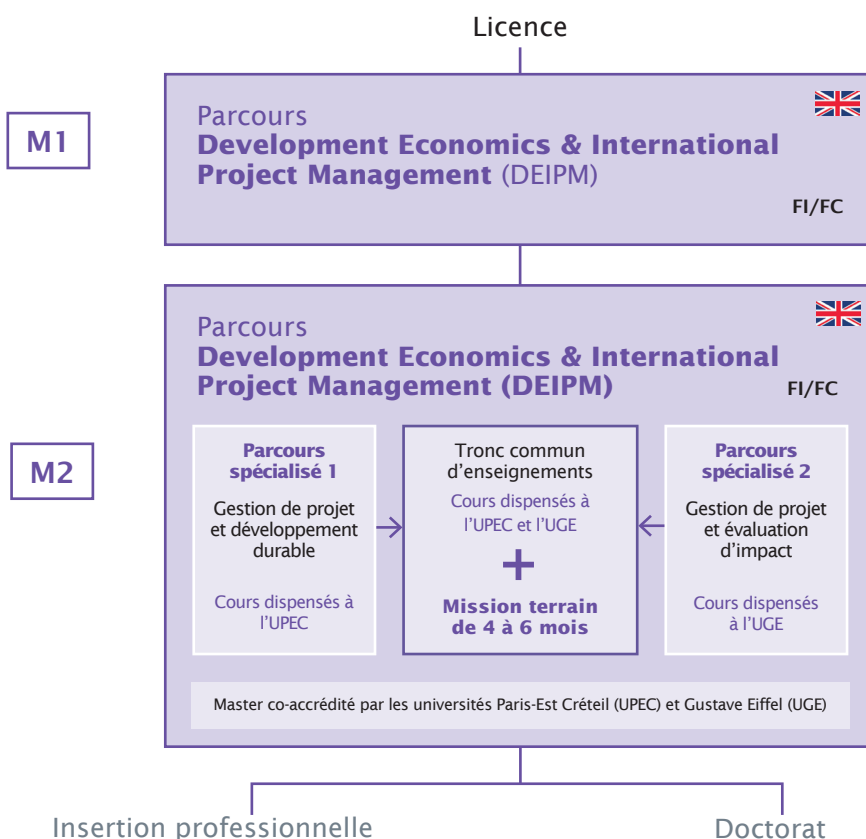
Licence

M1

Parcours
**Development Economics & International Project Management** (DEIPM)

FI/FC

M2

Parcours
**Development Economics & International Project Management (DEIPM)**

FI/FC

**Parcours spécialisé 1**
Gestion de projet et développement durable
Cours dispensés à l'UPEC

Tronc commun d'enseignements
Cours dispensés à l'UPEC et l'UGE
+
**Mission terrain de 4 à 6 mois**

**Parcours spécialisé 2**
Gestion de projet et évaluation d'impact
Cours dispensés à l'UGE

Master co-accrédité par les universités Paris-Est Créteil (UPEC) et Gustave Eiffel (UGE)

Insertion professionnelle

Doctorat